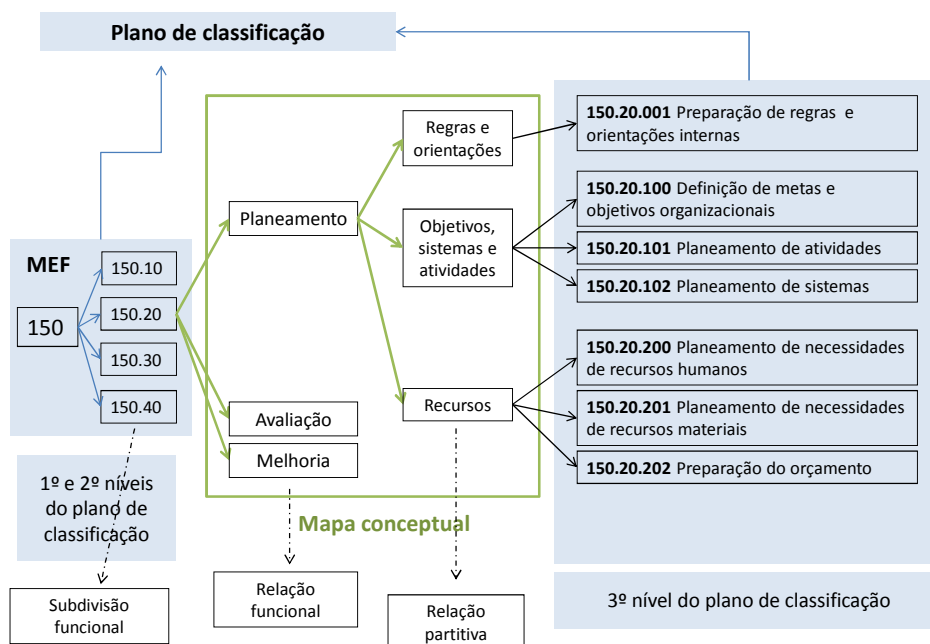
Plano de classificação

MEF

150

150.10

150.20

150.30

150.40

1º e 2º níveis do plano de classificação

Subdivisão funcional

Planeamento

Avaliação

Melhoria

Regras e orientações

Objetivos, sistemas e atividades

Recursos

Mapa conceptual

Relação funcional

Relação partitiva

**150.20.001** Preparação de regras e orientações internas

**150.20.100** Definição de metas e objetivos organizacionais

**150.20.101** Planeamento de atividades

**150.20.102** Planeamento de sistemas

**150.20.200** Planeamento de necessidades de recursos humanos

**150.20.201** Planeamento de necessidades de recursos materiais

**150.20.202** Preparação do orçamento

3º nível do plano de classificação